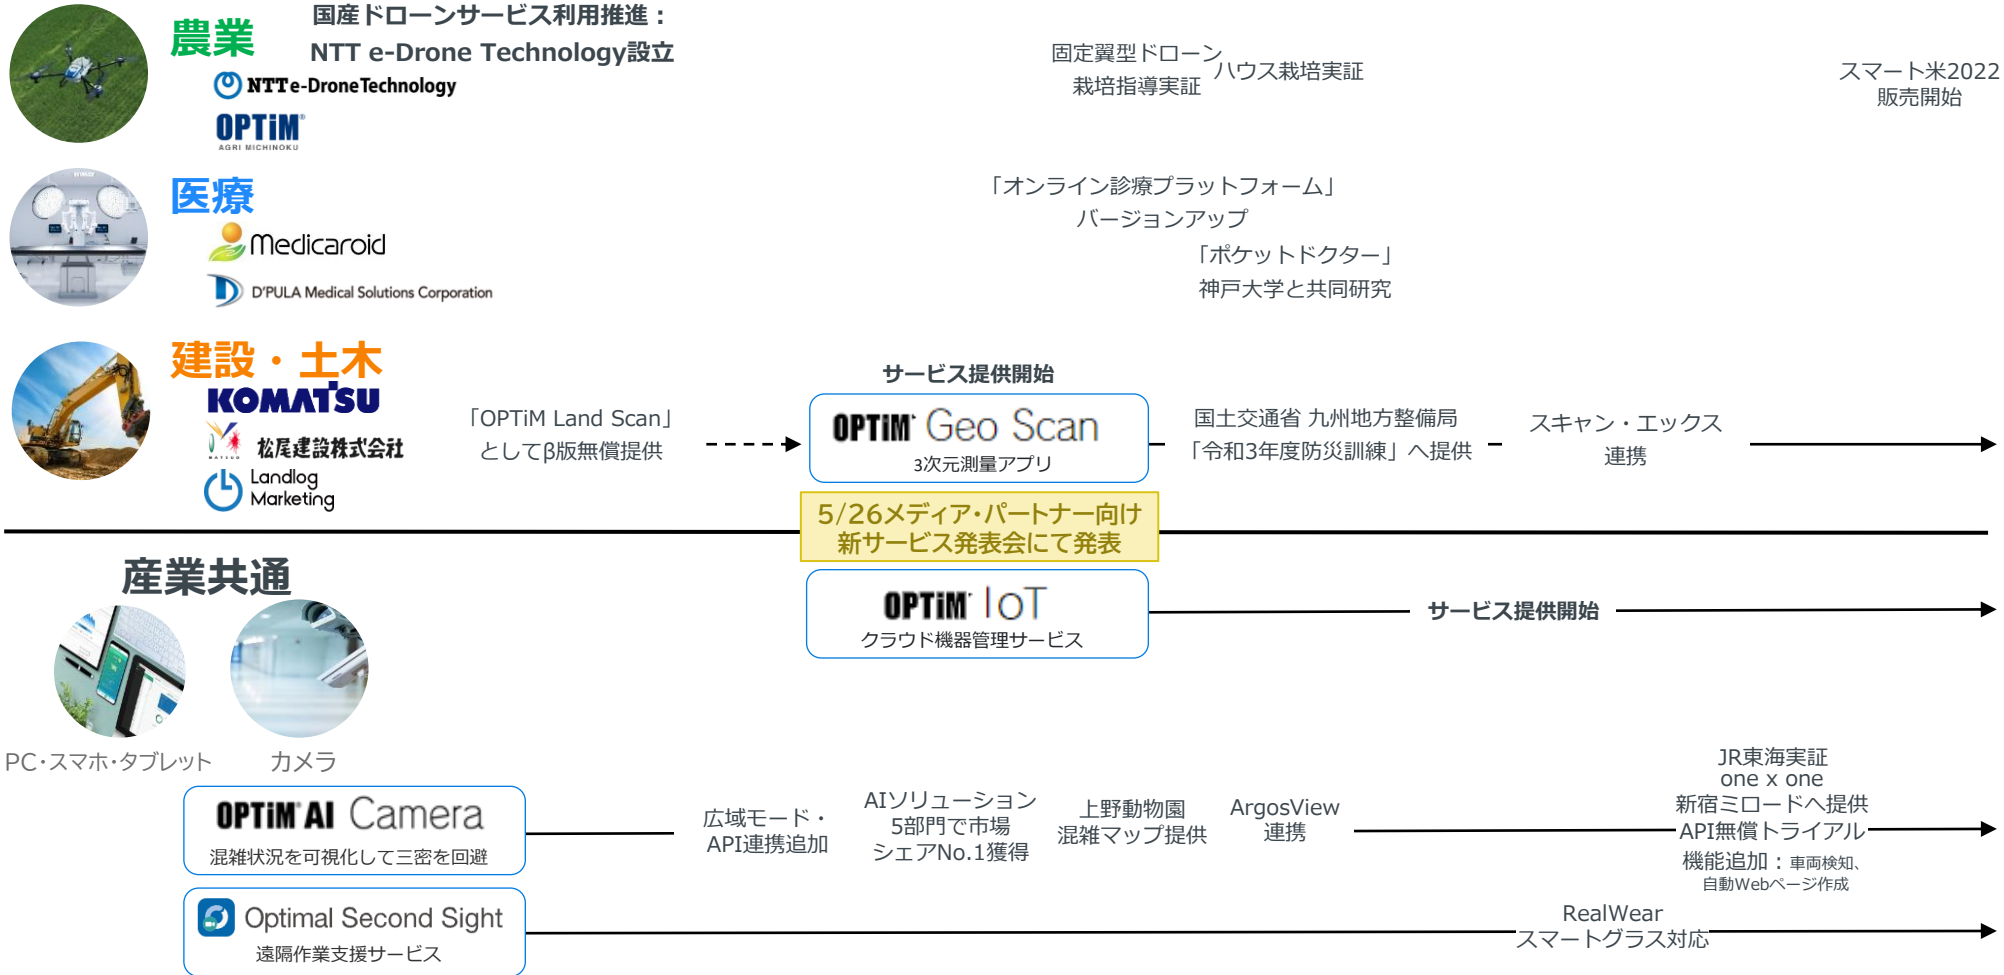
農業
国産ドローンサービス利用推進：
NTT e-Drone Technology設立
NTT e-Drone Technology
OPTiM AGRI MICHINOKU

固定翼型ドローン
栽培指導実証
ハウス栽培実証
スマート米2022
販売開始

医療
Medicaroid
D'PULA Medical Solutions Corporation

「オンライン診療プラットフォーム」
バージョンアップ
「ポケットドクター」
神戸大学と共同研究

建設・土木
KOMATSU
松尾建設株式会社
Landlog Marketing

「OPTiM Land Scan」
としてβ版無償提供
サービス提供開始
OPTiM Geo Scan
3次元測量アプリ
国土交通省 九州地方整備局
「令和3年度防災訓練」へ提供
スキャン・エックス
連携

5/26メディア・パートナー向け
新サービス発表会にて発表

産業共通
PC・スマホ・タブレット
カメラ

OPTiM IoT
クラウド機器管理サービス
サービス提供開始

OPTiM AI Camera
混雑状況を可視化して三密を回避
広域モード・
API連携追加
AIソリューション
5部門で市場
シェアNo.1獲得
上野動物園
混雑マップ提供
ArgosView
連携
JR東海実証
one x one
新宿ミロードへ提供
API無償トライアル
機能追加：車両検知、
自動Webページ作成

Optimal Second Sight
遠隔作業支援サービス
RealWear
スマートグラス対応